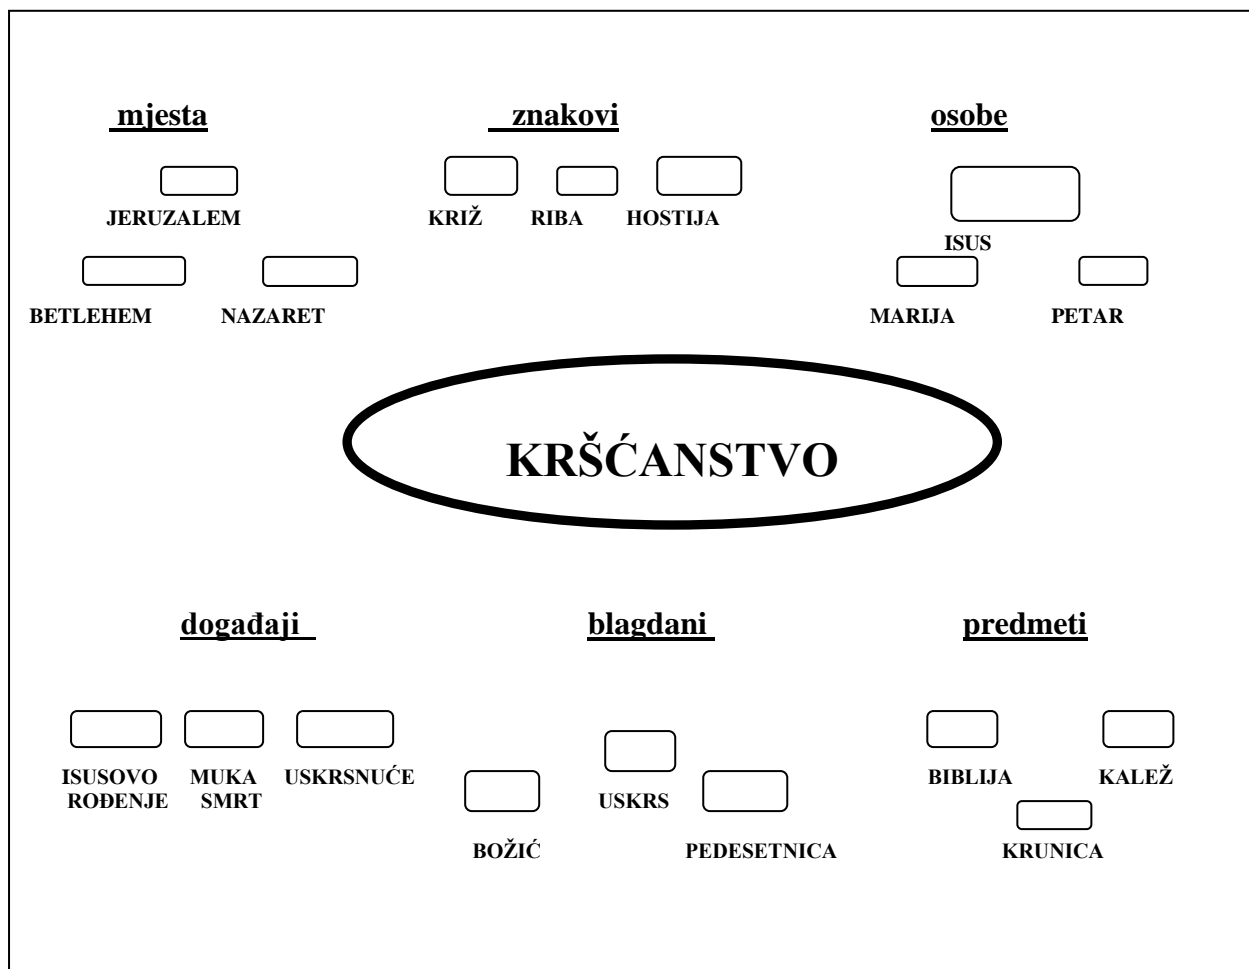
mjesta

JERUZALEM

BETLEHEM NAZARET

znakovi

KRIŽ RIBA HOSTIJA

osobe

ISUS

MARIJA PETAR

KRŠĆANSTVO

događaji

ISUSOVO ROĐENJE MUKA SMRT USKRSNUĆE

blagdani

BOŽIĆ USKRS PEDESETNICA

predmeti

BIBLIJA KALEŽ

KRUNICA